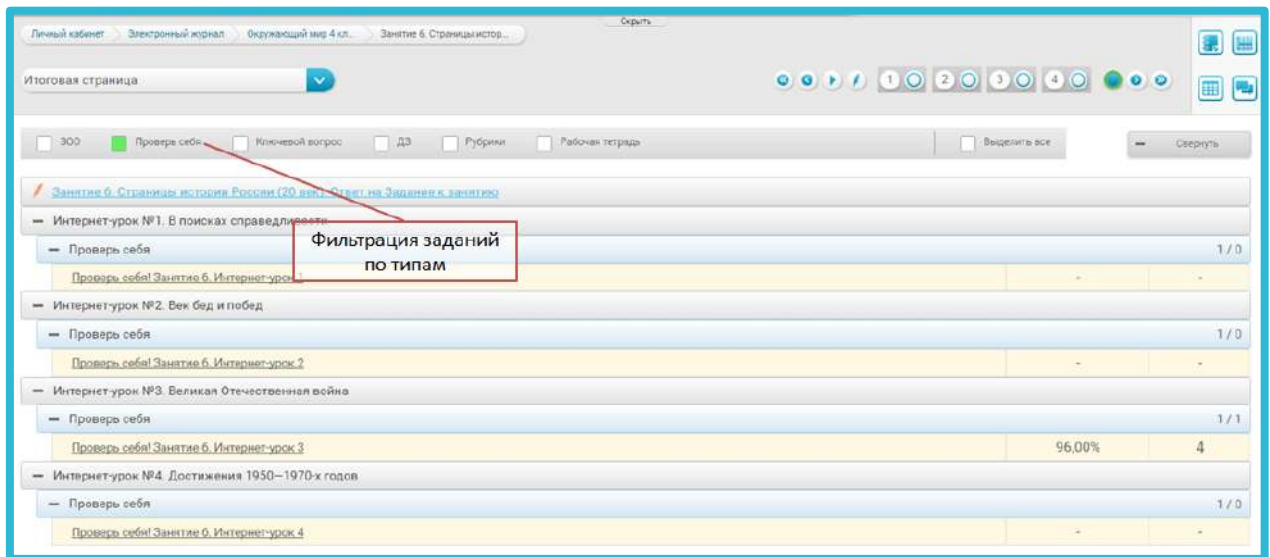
Личный кабинет | Электронный журнал | Окружающий мир 4 кл... | Занятие 6. Страницы истор...

Скрыть

Итоговая страница

1 2 3 4

ЗОО | Проверь себя | Ключевой вопрос | ДЗ | Рубрики | Рабочая тетрадь | Выделить все | Свернуть

Занятие 6. Страницы истории России (20 век). Ответ на Задание к занятию

— Интернет-урок №1. В поисках справедливости

— Проверь себя 1/0

Проверь себя! Занятие 6. Интернет-урок 1 - -

Фильтрация заданий по типам

— Интернет-урок №2. Век бед и побед

— Проверь себя 1/0

Проверь себя! Занятие 6. Интернет-урок 2 - -

— Интернет-урок №3. Великая Отечественная война

— Проверь себя 1/1

Проверь себя! Занятие 6. Интернет-урок 3 96,00% 4

— Интернет-урок №4. Достижения 1950—1970-х годов

— Проверь себя 1/0

Проверь себя! Занятие 6. Интернет-урок 4 - -